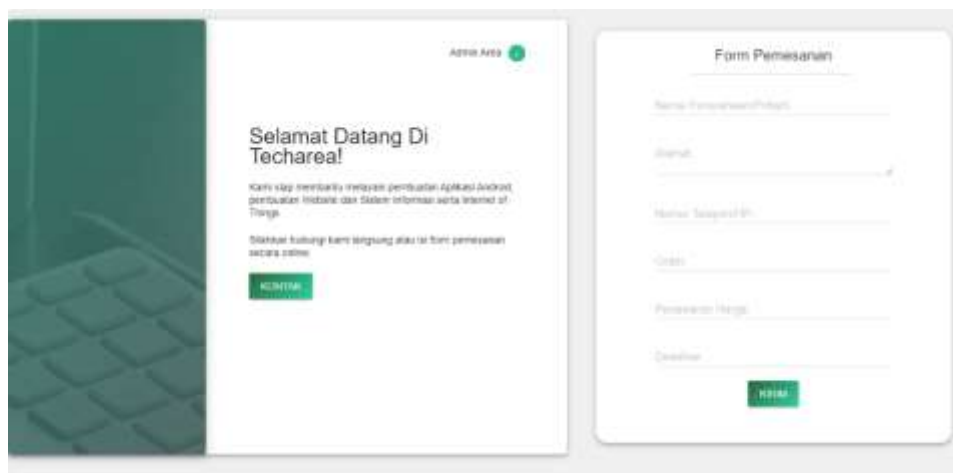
Admin Area

Selamat Datang Di Techarea!

Kami siap membantu melayani pembuatan Aplikasi Android, pembuatan Website dan Sistem Informasi serta Internet of Things

Silahkan hubungi kami langsung atau isi form pemesanan secara online

KONTAK

Form Pemesanan

Nama Perusahaan/Pribadi

Alamat

Nomor Telepon/HP

Order

Penawaran Harga

Deadline

KIRIM